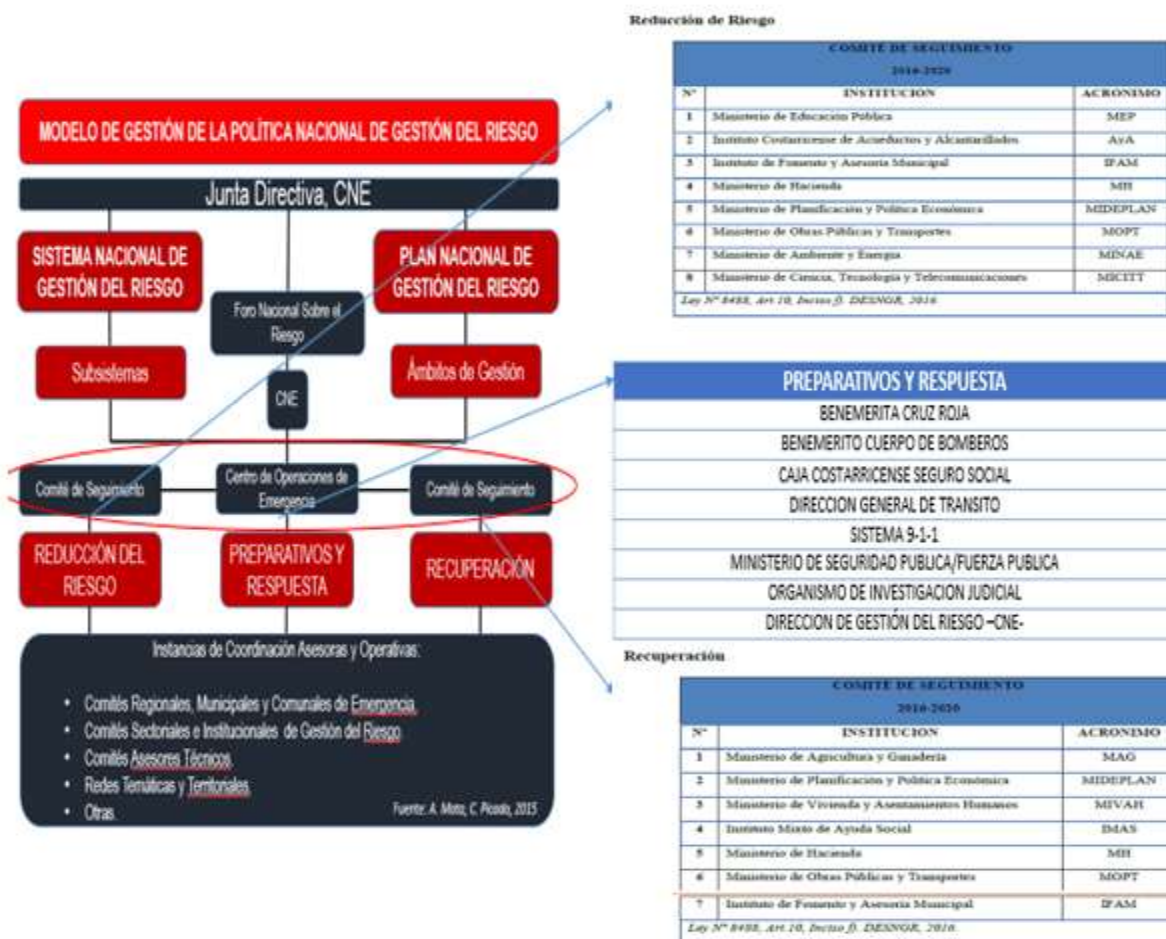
MODELO DE GESTIÓN DE LA POLÍTICA NACIONAL DE GESTIÓN DEL RIESGO

Junta Directiva, CNE

SISTEMA NACIONAL DE GESTIÓN DEL RIESGO

Foro Nacional Sobre el Riesgo

PLAN NACIONAL DE GESTIÓN DEL RIESGO

Subsistemas

CNE

Ámbitos de Gestión

Comité de Seguimiento

Centro de Operaciones de Emergencia

Comité de Seguimiento

REDUCCIÓN DEL RIESGO

PREPARATIVOS Y RESPUESTA

RECUPERACIÓN

Instancias de Coordinación Asesoras y Operativas:

- Comités Regionales, Municipales y Comunales de Emergencia.
- Comités Sectoriales e Institucionales de Gestión del Riesgo.
- Comités Asesores Técnicos.
- Redes Temáticas y Territoriales.
- Otras.

Fuente: A. Mata, C. Picado, 2015

Reducción de Riesgo

| COMITE DE SEGUIMIENTO 2016-2020 | | |
|---|---|---|
| N° | INSTITUCION | ACRONIMO |
| 1 | Ministerio de Educación Pública | MEP |
| 2 | Instituto Costarricense de Acueductos y Alcantarillados | AyA |
| 3 | Instituto de Fomento y Asesoría Municipal | IFAM |
| 4 | Ministerio de Hacienda | MH |
| 5 | Ministerio de Planificación y Política Económica | MIDEPLAN |
| 6 | Ministerio de Obras Públicas y Transportes | MOPT |
| 7 | Ministerio de Ambiente y Energía | MINAE |
| 8 | Ministerio de Ciencia, Tecnología y Telecomunicaciones | MICITT |

Ley N° 8488, Art 10, Inciso f). DESNGR, 2016

| PREPARATIVOS Y RESPUESTA |
|---|
| BENEMERITA CRUZ ROJA |
| BENEMERITO CUERPO DE BOMBEROS |
| CAJA COSTARRICENSE SEGURO SOCIAL |
| DIRECCION GENERAL DE TRANSITO |
| SISTEMA 9-1-1 |
| MINISTERIO DE SEGURIDAD PUBLICA/FUERZA PUBLICA |
| ORGANISMO DE INVESTIGACION JUDICIAL |
| DIRECCION DE GESTIÓN DEL RIESGO –CNE- |

Recuperación

| COMITE DE SEGUIMIENTO 2016-2020 | | |
|---|---|---|
| N° | INSTITUCION | ACRONIMO |
| 1 | Ministerio de Agricultura y Ganadería | MAG |
| 2 | Ministerio de Planificación y Política Económica | MIDEPLAN |
| 3 | Ministerio de Vivienda y Asentamientos Humanos | MIVAH |
| 4 | Instituto Mixto de Ayuda Social | IMAS |
| 5 | Ministerio de Hacienda | MH |
| 6 | Ministerio de Obras Públicas y Transportes | MOPT |
| 7 | Instituto de Fomento y Asesoría Municipal | IFAM |

Ley N° 8488, Art 10, Inciso f). DESNGR, 2016.